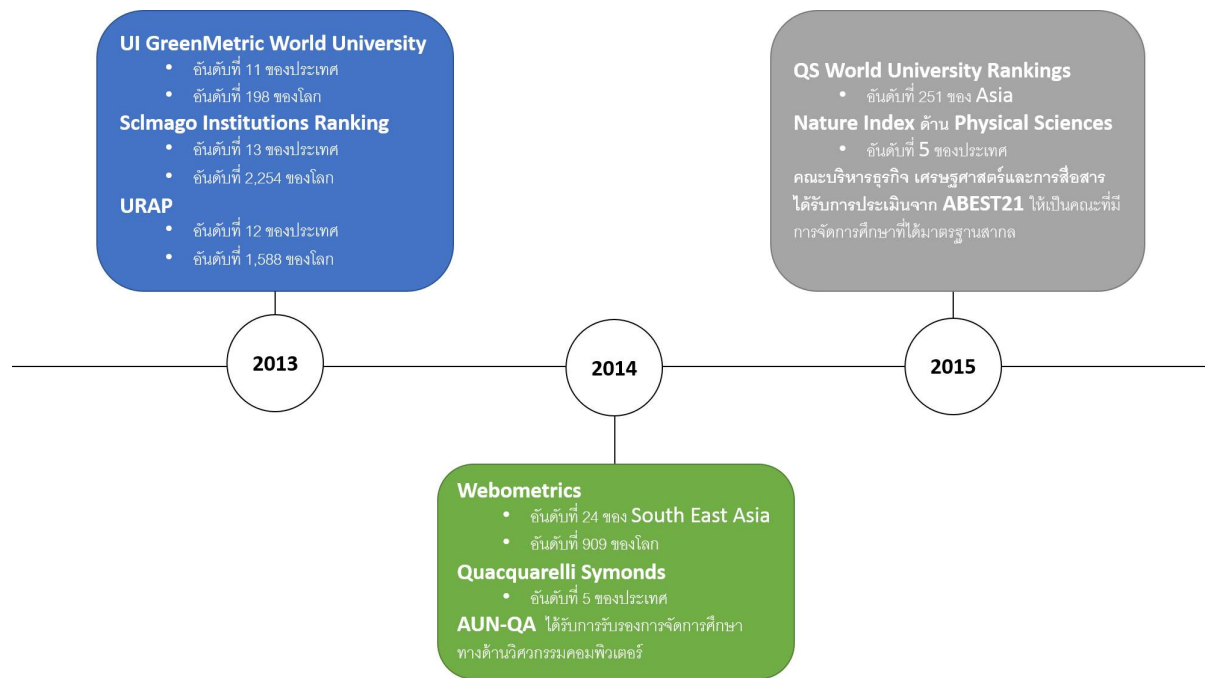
UI GreenMetric World University
- อันดับที่ 11 ของประเทศ
- อันดับที่ 198 ของโลก

SclmagoInstitutions Ranking
- อันดับที่ 13 ของประเทศ
- อันดับที่ 2,254 ของโลก

URAP
- อันดับที่ 12 ของประเทศ
- อันดับที่ 1,588 ของโลก

QS World University Rankings
- อันดับที่ 251 ของ Asia

Nature Index ด้าน Physical Sciences
- อันดับที่ 5 ของประเทศ

คณะบริหารธุรกิจ เศรษฐศาสตร์และการสื่อสาร ได้รับการประเมินจาก ABEST21 ให้เป็นคณะที่มีการจัดการศึกษาที่ได้มาตรฐานสากล

2013

2014

2015

Webometrics
- อันดับที่ 24 ของ South East Asia
- อันดับที่ 909 ของโลก

Quacquarelli Symonds
- อันดับที่ 5 ของประเทศ

AUN-QA ได้รับการรับรองการจัดการศึกษาทางด้านวิศวกรรมคอมพิวเตอร์